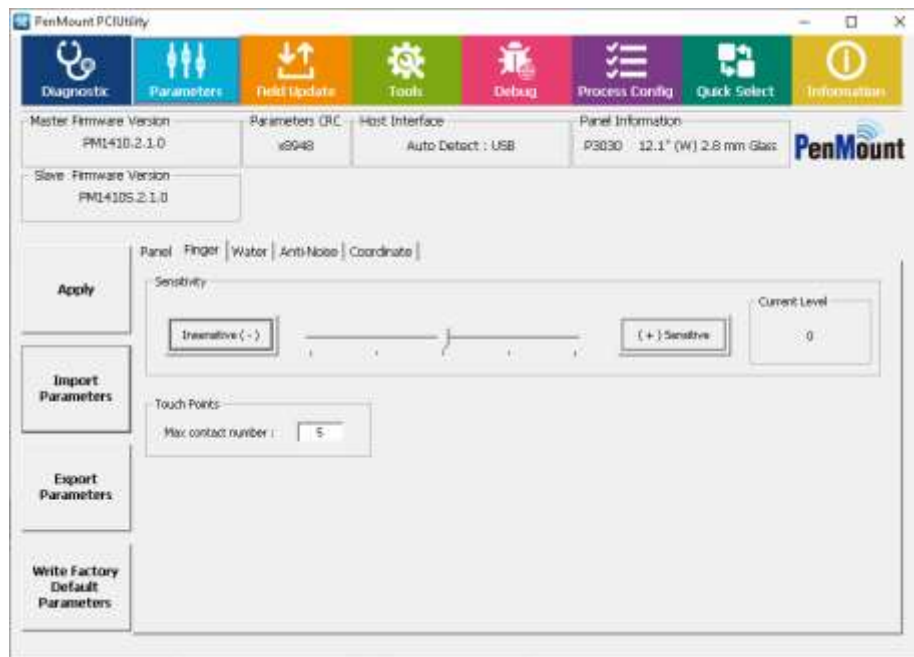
PenMount PCIUtility

Diagnostic
Parameters
Field Update
Tools
Debug
Process Config
Quick Select
Information

Master Firmware Version
PM1410.2.1.0

Parameters CRC
x8948

Host Interface
Auto Detect : USB

Panel Information
P3030 12.1" (W) 2.8 mm Glass

PenMount

Slave Firmware Version
PM1410S.2.1.0

Apply

Import Parameters

Export Parameters

Write Factory Default Parameters

Panel | Finger | Water | Anti-Noise | Coordinate

Sensitivity

Insensitive ( - )

( + ) Sensitive

Current Level
0

Touch Points
Max contact number : 5